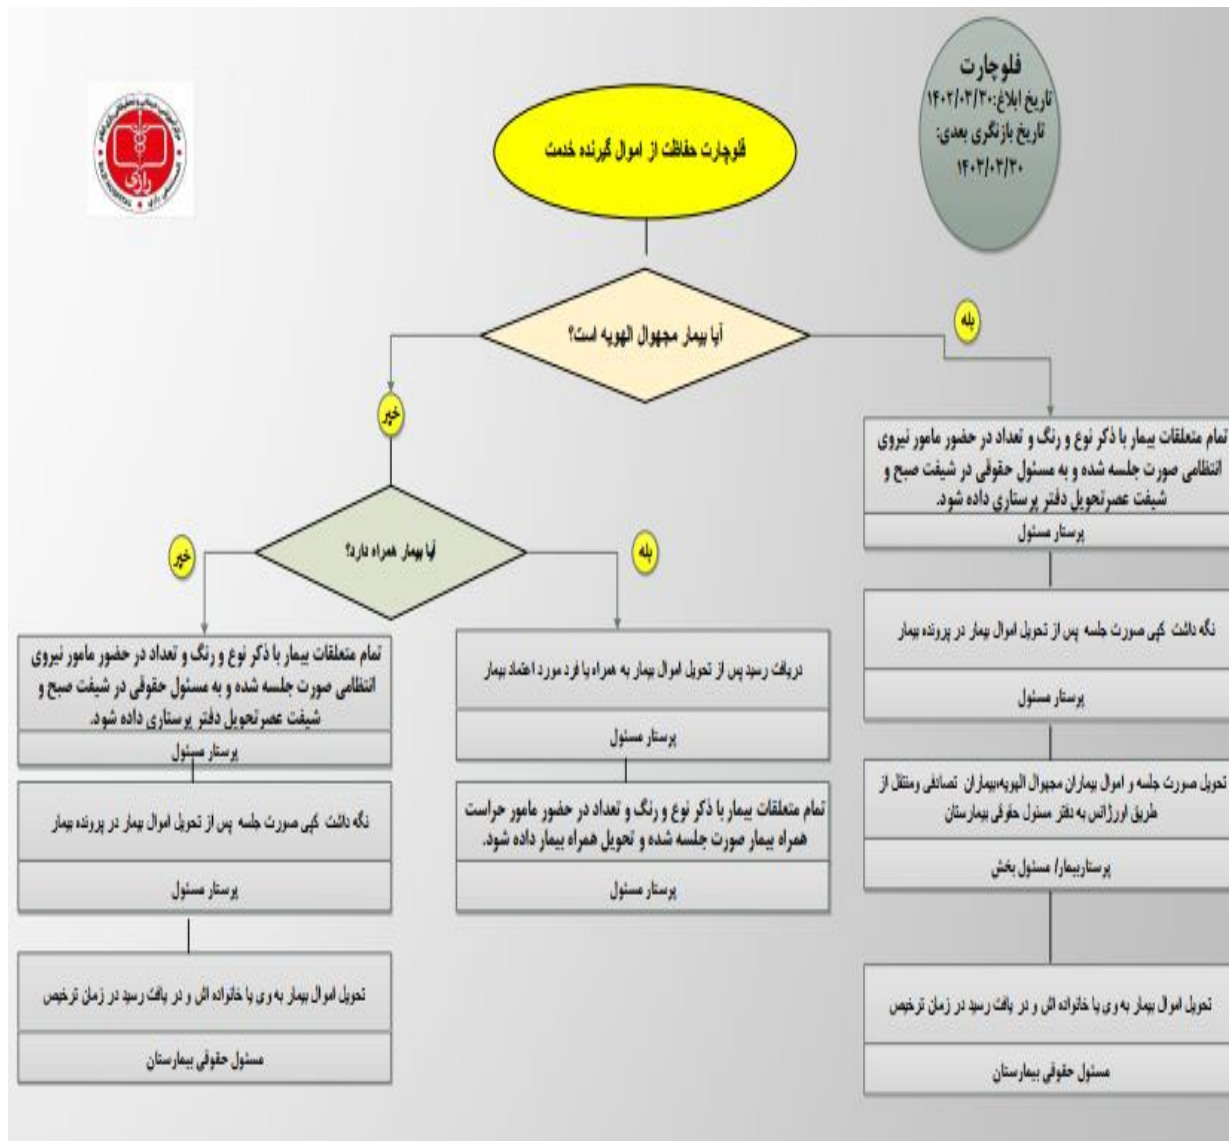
فلوچارت
تاریخ ابلاغ: ۱۴۰۲/۰۳/۳۰
تاریخ بازنگری بعدی: ۱۴۰۳/۰۳/۳۰

رازی

فلوچارت حفاظت از اموال گیرنده خدمت

آیا بیمار مجهول الهویه است؟

بله

تمام متعلقات بیمار با ذکر نوع و رنگ و تعداد در حضور مامور نیروی انتظامی صورت جلسه شده و به مسئول حقوقی در شیفت صبح و شیفت عصرتحویل دفتر پرستاری داده شود.

پرستار مسئول

نگه داشت کپی صورت جلسه پس از تحویل اموال بیمار در پرونده بیمار

پرستار مسئول

تحویل صورت جلسه و اموال بیماران مجهول الهویه،بیماران تصادفی ومنتقل از طریق اورژانس به دفتر مسئول حقوقی بیمارستان

پرستاربیمار/ مسئول بخش

تحویل اموال بیمار به وی یا خانواده اش و در یافت رسید در زمان ترخیص

مسئول حقوقی بیمارستان

خیر

آیا بیمار همراه دارد؟

بله

دریافت رسید پس از تحویل اموال بیمار به همراه یا فرد مورد اعتماد بیمار

پرستار مسئول

تمام متعلقات بیمار با ذکر نوع و رنگ و تعداد در حضور مامور حراست همراه بیمار صورت جلسه شده و تحویل همراه بیمار داده شود.

پرستار مسئول

خیر

تمام متعلقات بیمار با ذکر نوع و رنگ و تعداد در حضور مامور نیروی انتظامی صورت جلسه شده و به مسئول حقوقی در شیفت صبح و شیفت عصرتحویل دفتر پرستاری داده شود.

پرستار مسئول

نگه داشت کپی صورت جلسه پس از تحویل اموال بیمار در پرونده بیمار

پرستار مسئول

تحویل اموال بیمار به وی یا خانواده اش و در یافت رسید در زمان ترخیص

مسئول حقوقی بیمارستان